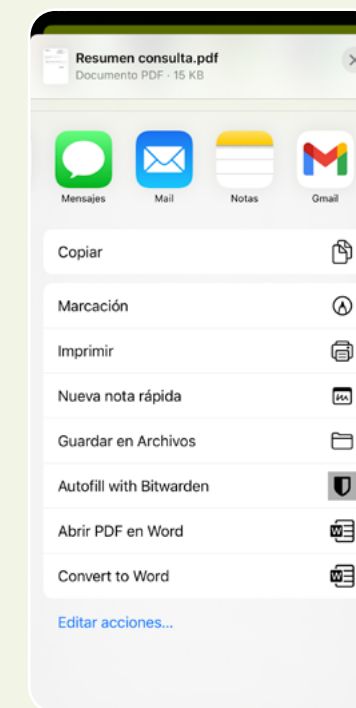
Resumen consulta.pdf
Documento PDF · 15 KB

Mensajes
Mail
Notas
Gmail

Copiar

Marcación
Imprimir
Nueva nota rápida
Guardar en Archivos
Autofill with Bitwarden
Abrir PDF en Word
Convert to Word

Editar acciones...